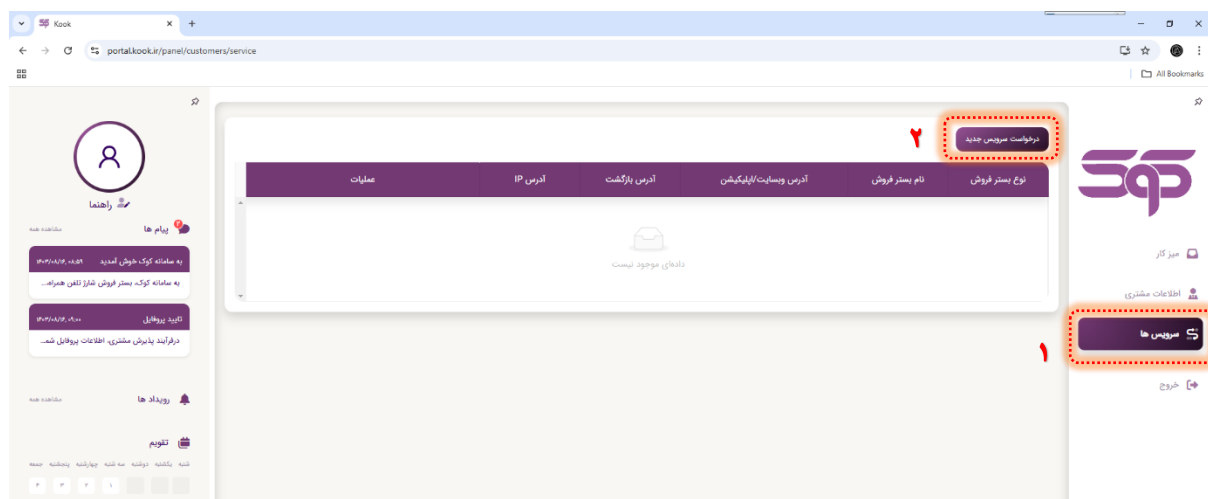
Kook

portal.kook.ir/panel/customers/service

All Bookmarks

راهنما

پیام ها
مشاهده همه

به سامانه کوک خوش آمدید ۱۴۰۳/۰۸/۱۴، ۰۸:۵۹
به سامانه کوک، بستر فروش شارژ تلفن همراه...

تایید پروفایل ۱۴۰۳/۰۸/۱۴، ۰۹:۰۰
درفرآیند پذیرش مشتری، اطلاعات پروفایل شم...

رویداد ها
مشاهده همه

تقویم
شنبه یکشنبه دوشنبه سه شنبه چهارشنبه پنجشنبه جمعه
۱ ۲ ۳ ۴ ۵

۲
درخواست سرویس جدید

| نوع بستر فروش | نام بستر فروش | آدرس وبسایت/اپلیکیشن | آدرس بازگشت | آدرس IP | عملیات |
|---|---|---|---|---|---|

داده‌ای موجود نیست

میز کار
اطلاعات مشتری
سرویس ها
۱
خروج